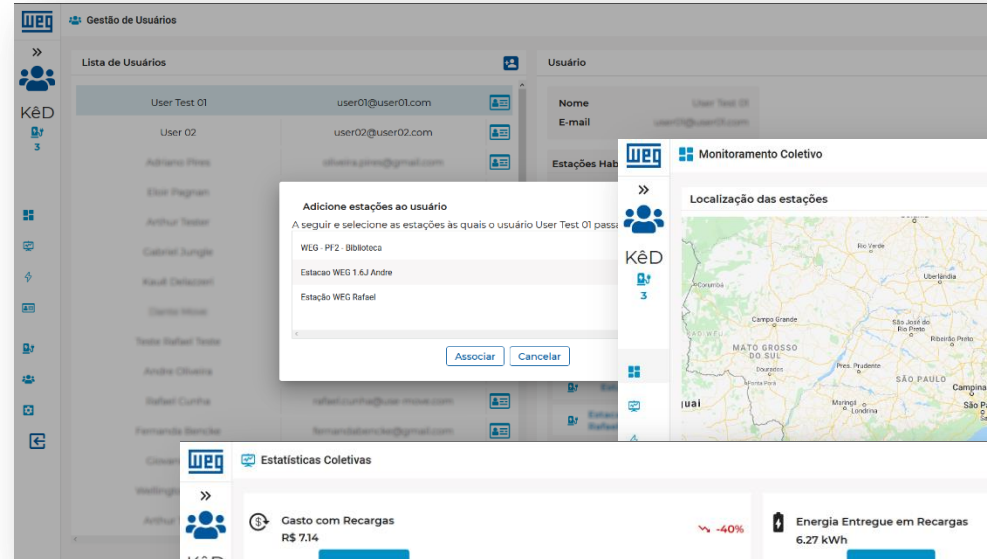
WEG
Gestão de Usuários
»
KêD
3
Lista de Usuários
User Test 01 user01@user01.com
User 02 user02@user02.com
Adriano Pires oliveira.pires@gmail.com
Elsir Pagnan
Arthur Tester
Gabriel Jungle
Kauê Delazeri
Danilo Weiss
Teste Rafael Teste
Andre Oliveira
Rafael Cunha rafael.cunha@use-move.com
Fernanda Bencke fernandabencke@gmail.com
Usuário
Nome User Test 01
E-mail user01@user01.com
Estações Hab
Adicione estações ao usuário
A seguir e selecione as estações às quais o usuário User Test 01 passa
WEG - PF2 - Biblioteca
Estacao WEG 1.6J Andre
Estação WEG Rafael
Associar
Cancelar
WEG
Monitoramento Coletivo
»
KêD
3
Localização das estações
Rio Verde
Uberlândia
Corumbá
Campo Grande
São José do Rio Preto
Ribeirão Preto
MATO GROSSO DO SUL
Dourados
Pres. Prudente
Ponta Porã
SÃO PAULO
Campina
Maringá
Londrina
São Pa
WEG
Estatísticas Coletivas
»
Gasto com Recargas
R$ 7.14
-40%
Energia Entregue em Recargas
6.27 kWh
KêD